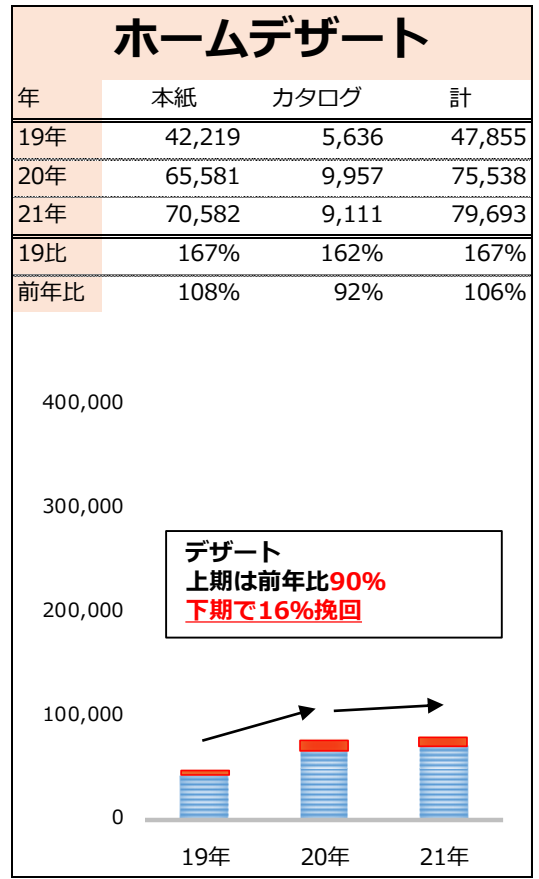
ホームデザート

| 年 | 本紙 | カタログ | 計 |
|---|---|---|---|
| 19年 | 42,219 | 5,636 | 47,855 |
| 20年 | 65,581 | 9,957 | 75,538 |
| 21年 | 70,582 | 9,111 | 79,693 |
| 19比 | 167% | 162% | 167% |
| 前年比 | 108% | 92% | 106% |

400,000
300,000
200,000
100,000
0

デザート
上期は前年比90%
下期で16%挽回

19年
20年
21年